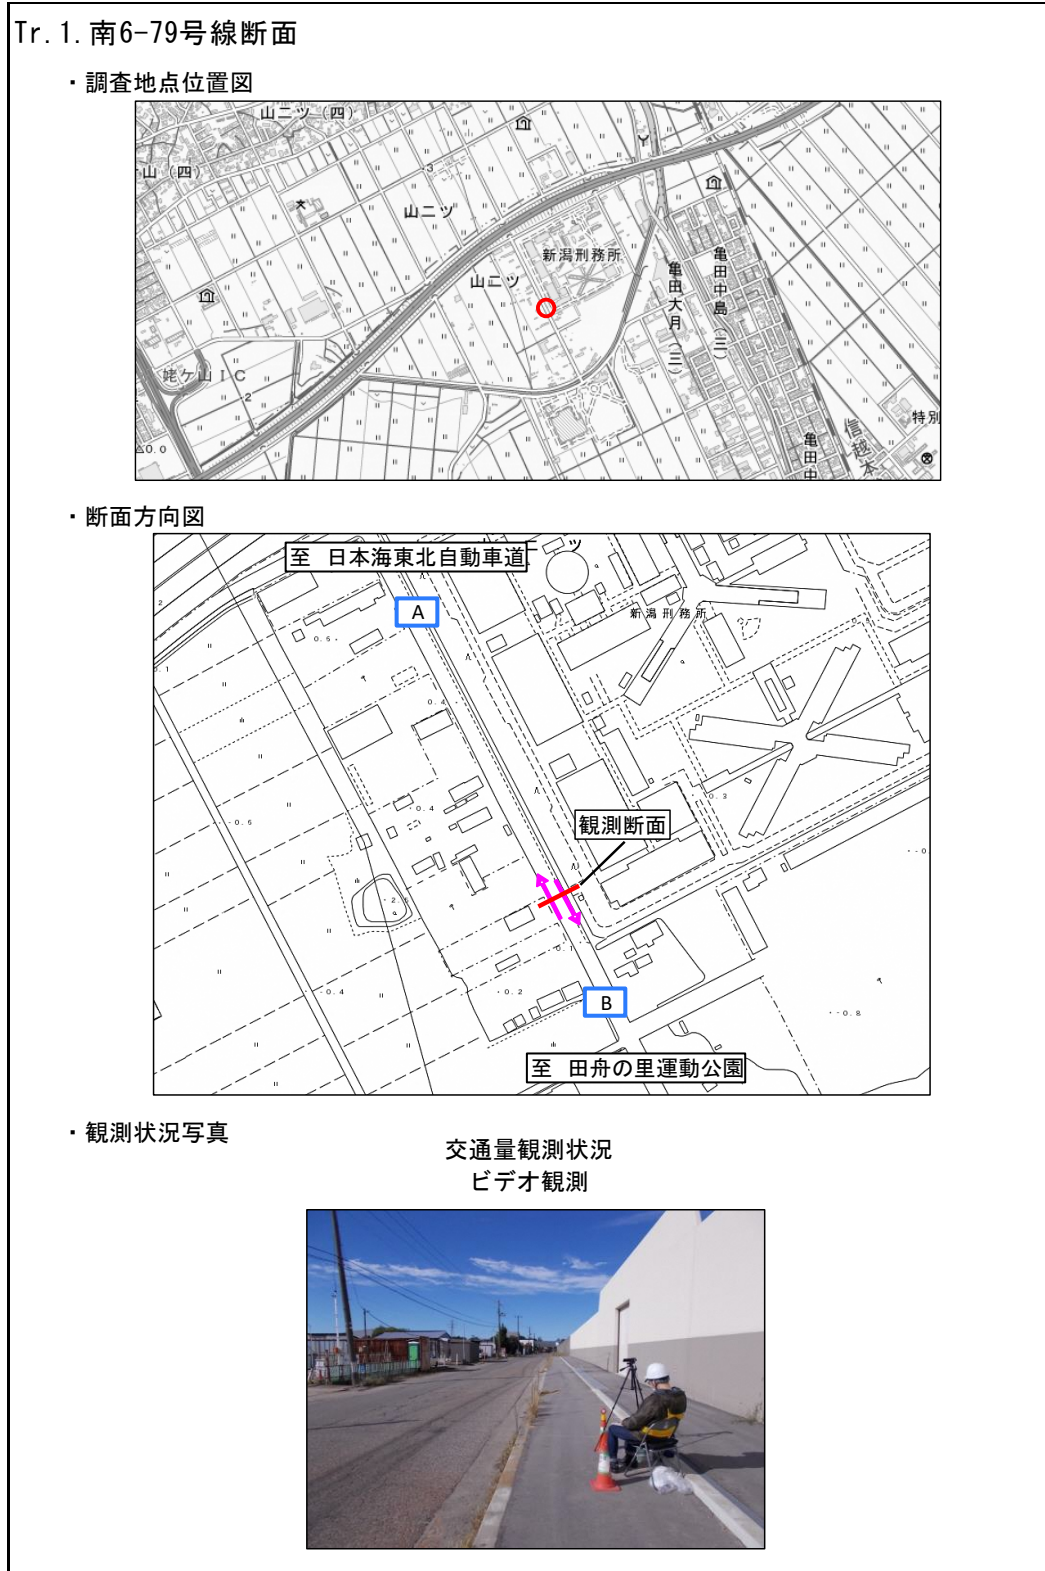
Tr.1.南6-79号線断面

・調査地点位置図

山二ツ（四）
山（四）
山二ツ
3
新潟刑務所
山二ツ
亀田大月（三）
亀田中島（三）
姥ケ山ＩＣ
2
△0.0
亀田中
信越本
特別

・断面方向図

至　日本海東北自動車道
二ツ
A
新潟刑務所
観測断面
B
至　田舟の里運動公園

・観測状況写真

交通量観測状況
ビデオ観測